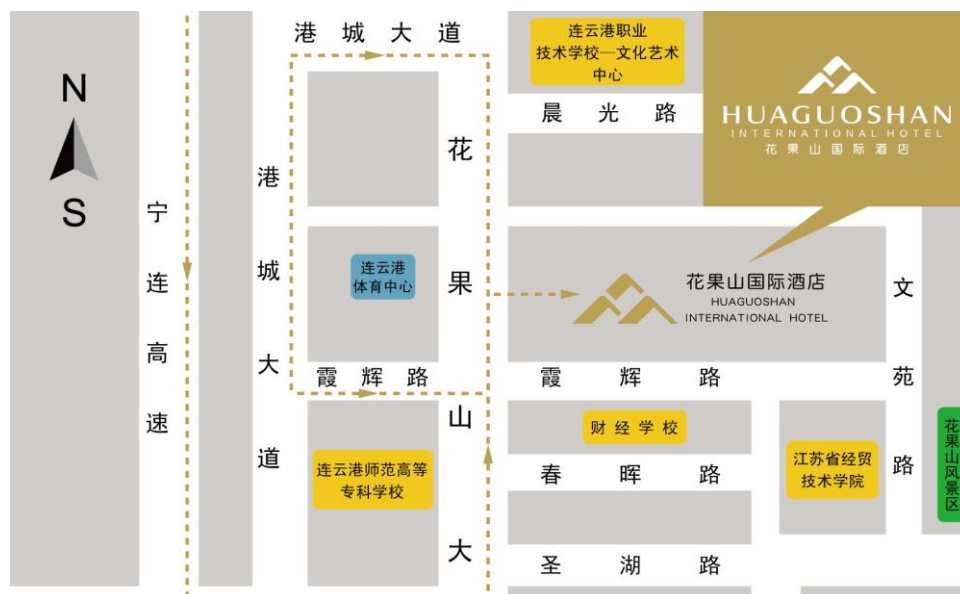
N

S

宁连高速

港城大道

港城大道

连云港体育中心

霞辉路

连云港师范高等专科学校

花果山大

连云港职业技术学校—文化艺术中心

晨光路

HUAGUOSHAN
INTERNATIONAL HOTEL
花果山国际酒店

花果山国际酒店
HUAGUOSHAN
INTERNATIONAL HOTEL

霞辉路

财经学校

春晖路

圣湖路

文苑路

江苏省经贸技术学院

花果山风景区